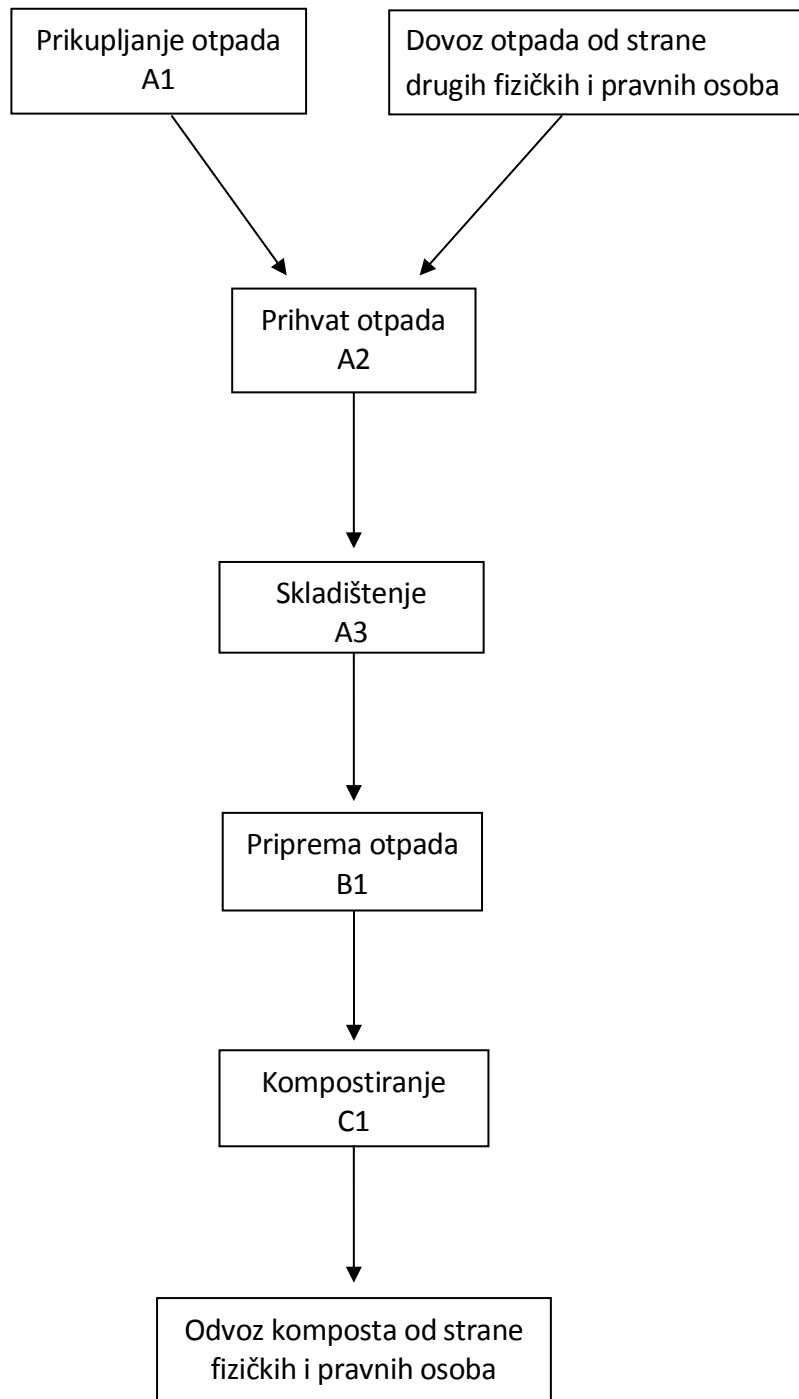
Prikupljanje otpada
A1

Dovoz otpada od strane drugih fizičkih i pravnih osoba

Prihvat otpada
A2

Skladištenje
A3

Priprema otpada
B1

Kompostiranje
C1

Odvoz komposta od strane fizičkih i pravnih osoba